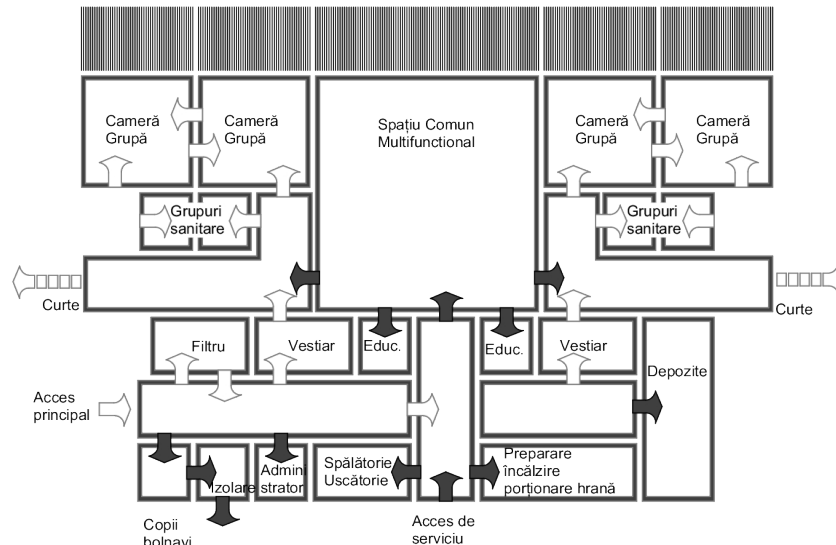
Cameră Grupă

Cameră Grupă

Spațiu Comun Multifunctional

Cameră Grupă

Cameră Grupă

Grupuri sanitare

Grupuri sanitare

Curte

Curte

Filtru

Vestiar

Educ.

Educ.

Vestiar

Depozite

Acces principal

Admini strator

Spălătorie Uscătorie

Preparare încălzire porționare hrană

Izolare

Copii bolnavi

Acces de serviciu